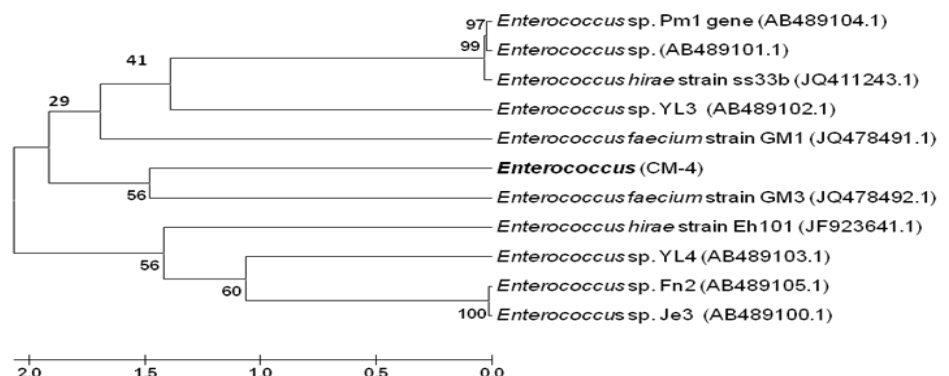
97 Enterococcus sp. Pm1 gene (AB489104.1)
99 Enterococcus sp. (AB489101.1)
41
Enterococcus hirae strain ss33b (JQ411243.1)
29
Enterococcus sp. YL3 (AB489102.1)
Enterococcus faecium strain GM1 (JQ478491.1)
Enterococcus (CM-4)
56
Enterococcus faecium strain GM3 (JQ478492.1)
Enterococcus hirae strain Eh101 (JF923641.1)
56
Enterococcus sp. YL4 (AB489103.1)
60
Enterococcus sp. Fn2 (AB489105.1)
100 Enterococcus sp. Je3 (AB489100.1)

2.0 1.5 1.0 0.5 0.0